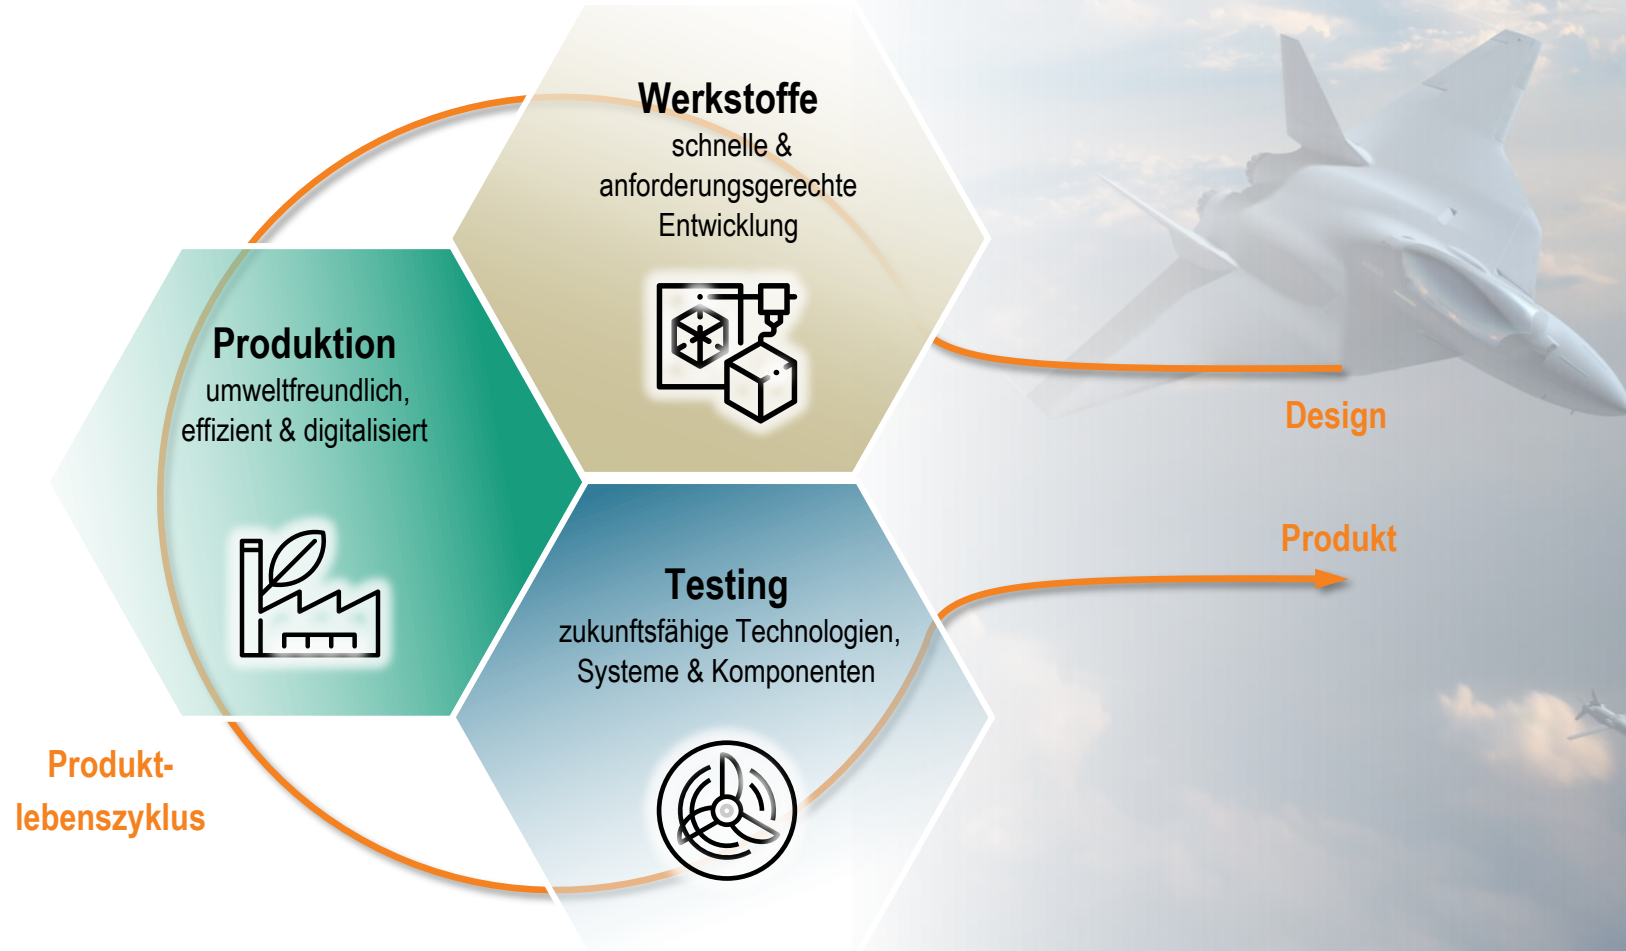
Werkstoffe
schnelle & anforderungsgerechte Entwicklung

Produktion
umweltfreundlich, effizient & digitalisiert

Design

Produkt

Testing
zukunftsfähige Technologien, Systeme & Komponenten

Produktlebenszyklus